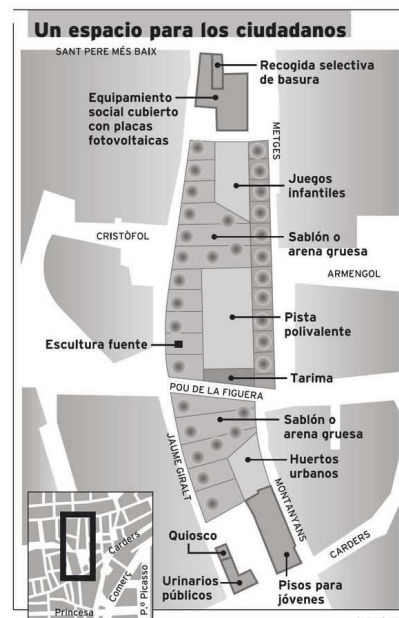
Un espacio para los ciudadanos

SANT PERE MÉS BAIX

Recogida selectiva de basura

Equipamiento social cubierto con placas fotovoltaicas

METGES

Juegos infantiles

CRISTÒFOL

Sablón o arena gruesa

ARMENGOL

Pista polivalente

Escultura fuente

POU DE LA FIGUERA

Tarima

Sablón o arena gruesa

JAUME GIRALT

Huertos urbanos

MONTANYANS

CARDERS

Quiosco

Urinarios públicos

Pisos para jóvenes

Carders

Comerç

P.º Picasso

Princesa